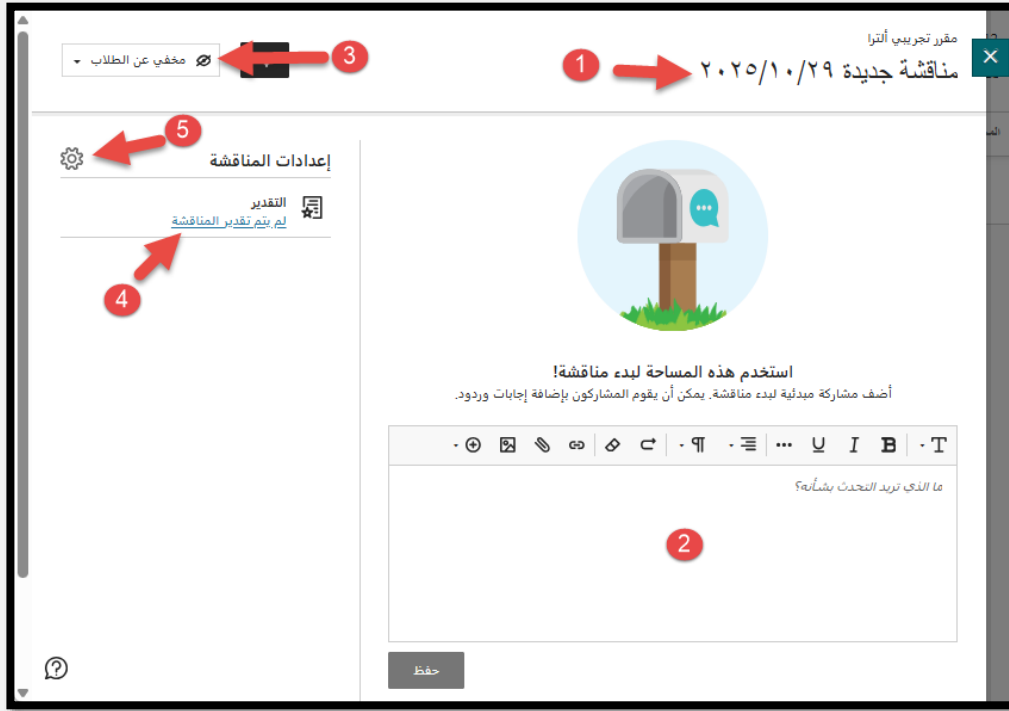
مقرر تجريبي ألترا
مناقشة جديدة ٢٠٢٥/١٠/٢٩

مخفي عن الطلاب

1
2
3
4
5

إعدادات المناقشة

التقدير
لم يتم تقدير المناقشة

استخدم هذه المساحة لبدء مناقشة!
أضف مشاركة مبدئية لبدء مناقشة. يمكن أن يقوم المشاركون بإضافة إجابات وردود.

ما الذي تريد التحدث بشأنه؟

حفظ